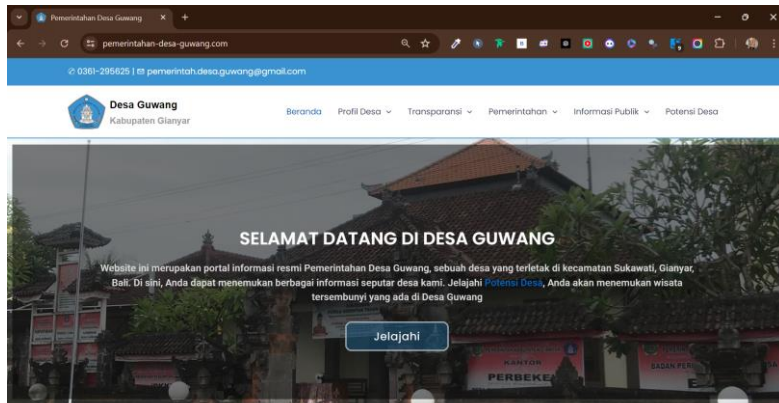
Pemerintahan Desa Guwang
pemerintahan-desa-guwang.com
0361-295625 | pemerintah.desa.guwang@gmail.com
Desa Guwang
Kabupaten Gianyar
Beranda Profil Desa Transparansi Pemerintahan Informasi Publik Potensi Desa

SELAMAT DATANG DI DESA GUWANG

Website ini merupakan portal informasi resmi Pemerintahan Desa Guwang, sebuah desa yang terletak di kecamatan Sukawati, Gianyar, Bali. Di sini, Anda dapat menemukan berbagai informasi seputar desa kami. Jelajahi Potensi Desa, Anda akan menemukan wisata tersembunyi yang ada di Desa Guwang

Jelajahi

KANTOR
PERBEKE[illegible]
BADAN PER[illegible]